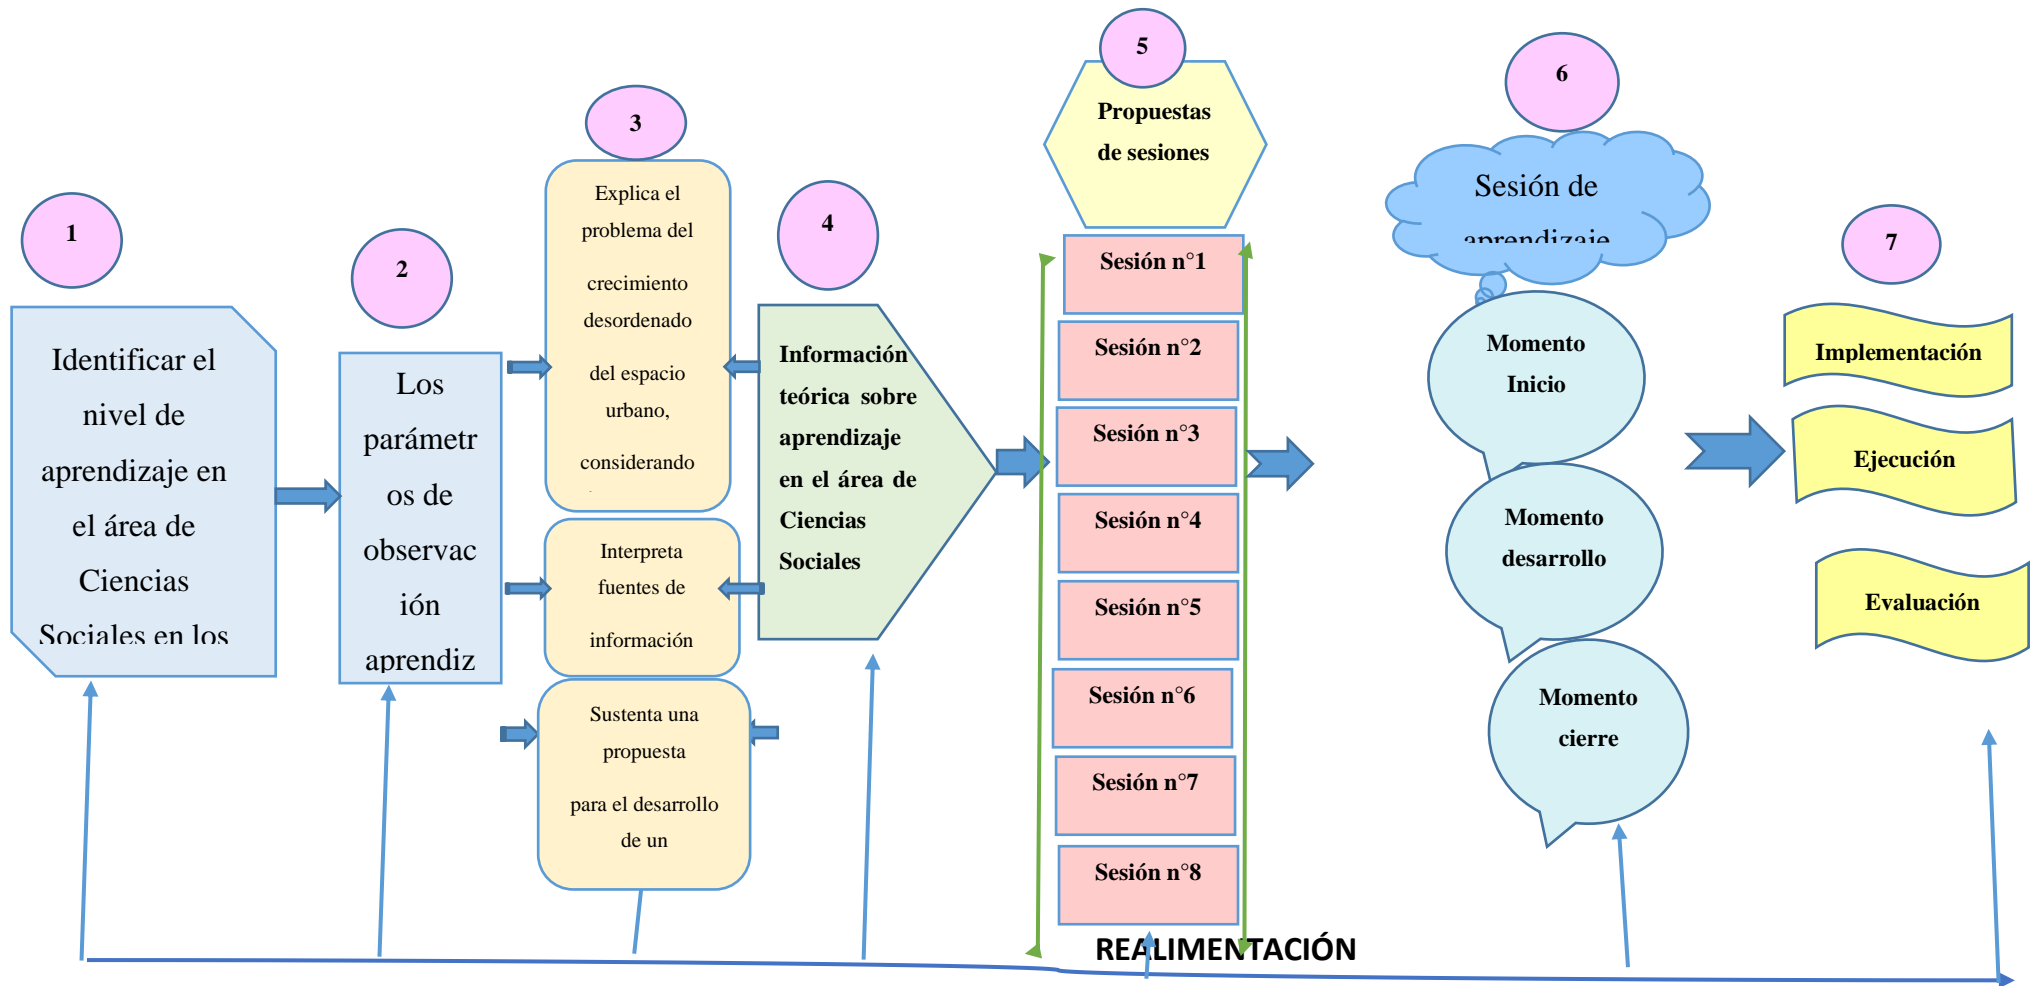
1

Identificar el nivel de aprendizaje en el área de Ciencias Sociales en los

2

Los parámetros de observación aprendiz

3

Explica el problema del crecimiento desordenado del espacio urbano, considerando

Interpreta fuentes de información

Sustenta una propuesta para el desarrollo de un

4

Información teórica sobre aprendizaje en el área de Ciencias Sociales

5

Propuestas de sesiones

Sesión n°1

Sesión n°2

Sesión n°3

Sesión n°4

Sesión n°5

Sesión n°6

Sesión n°7

Sesión n°8

6

Sesión de aprendizaje

Momento Inicio

Momento desarrollo

Momento cierre

7

Implementación

Ejecución

Evaluación

REALIMENTACIÓN